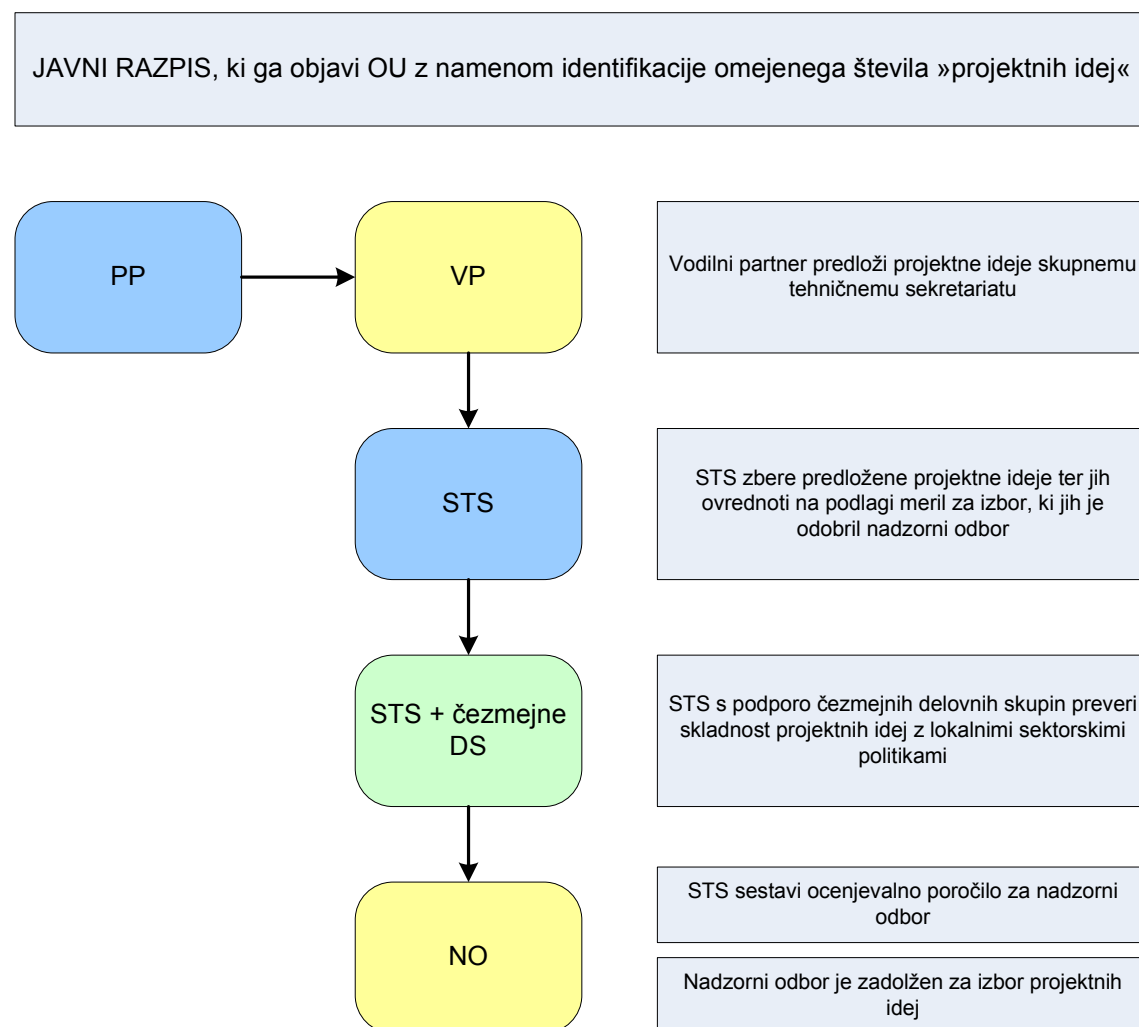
JAVNI RAZPIS, ki ga objavi OU z namenom identifikacije omejenega števila »projektnih idej«

PP

VP

Vodilni partner predloži projektne ideje skupnemu tehničnemu sekretariatu

STS

STS zbere predložene projektne ideje ter jih ovrednoti na podlagi meril za izbor, ki jih je odobril nadzorni odbor

STS + čezmejne DS

STS s podporo čezmejnih delovnih skupin preveri skladnost projektnih idej z lokalnimi sektorskimi politikami

NO

STS sestavi ocenjevalno poročilo za nadzorni odbor

Nadzorni odbor je zadolžen za izbor projektnih idej